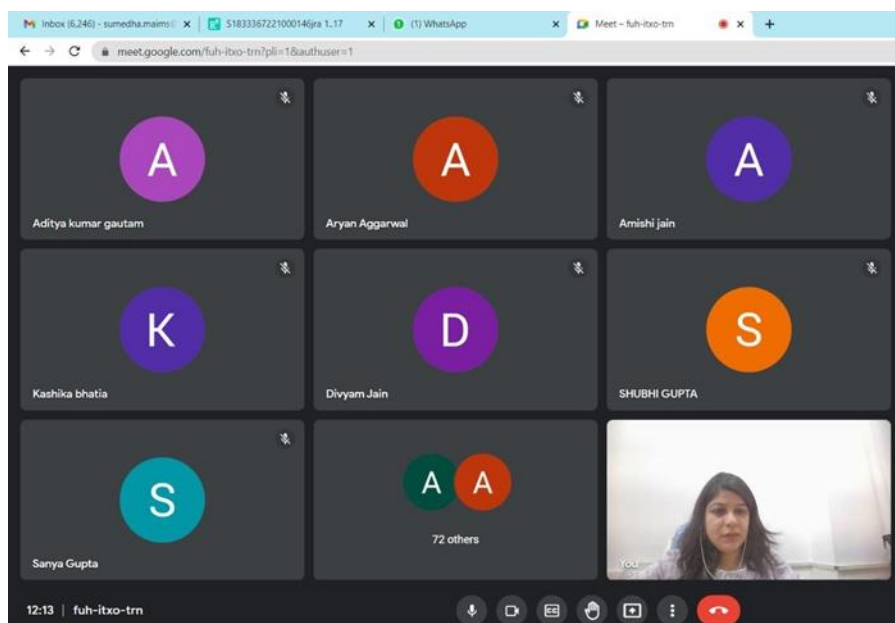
Inbox (6,246) - sumedha.maims@ ×
S183336722100014​6jira 1..17 ×
(1) WhatsApp ×
Meet – fuh-itxo-trn ×
+

meet.google.com/fuh-itxo-trn?pli=1&authuser=1

A
Aditya kumar gautam

A
Aryan Aggarwal

A
Amishi jain

K
Kashika bhatia

D
Divyam Jain

S
SHUBHI GUPTA

S
Sanya Gupta

A A
72 others

You

12:13 | fuh-itxo-trn